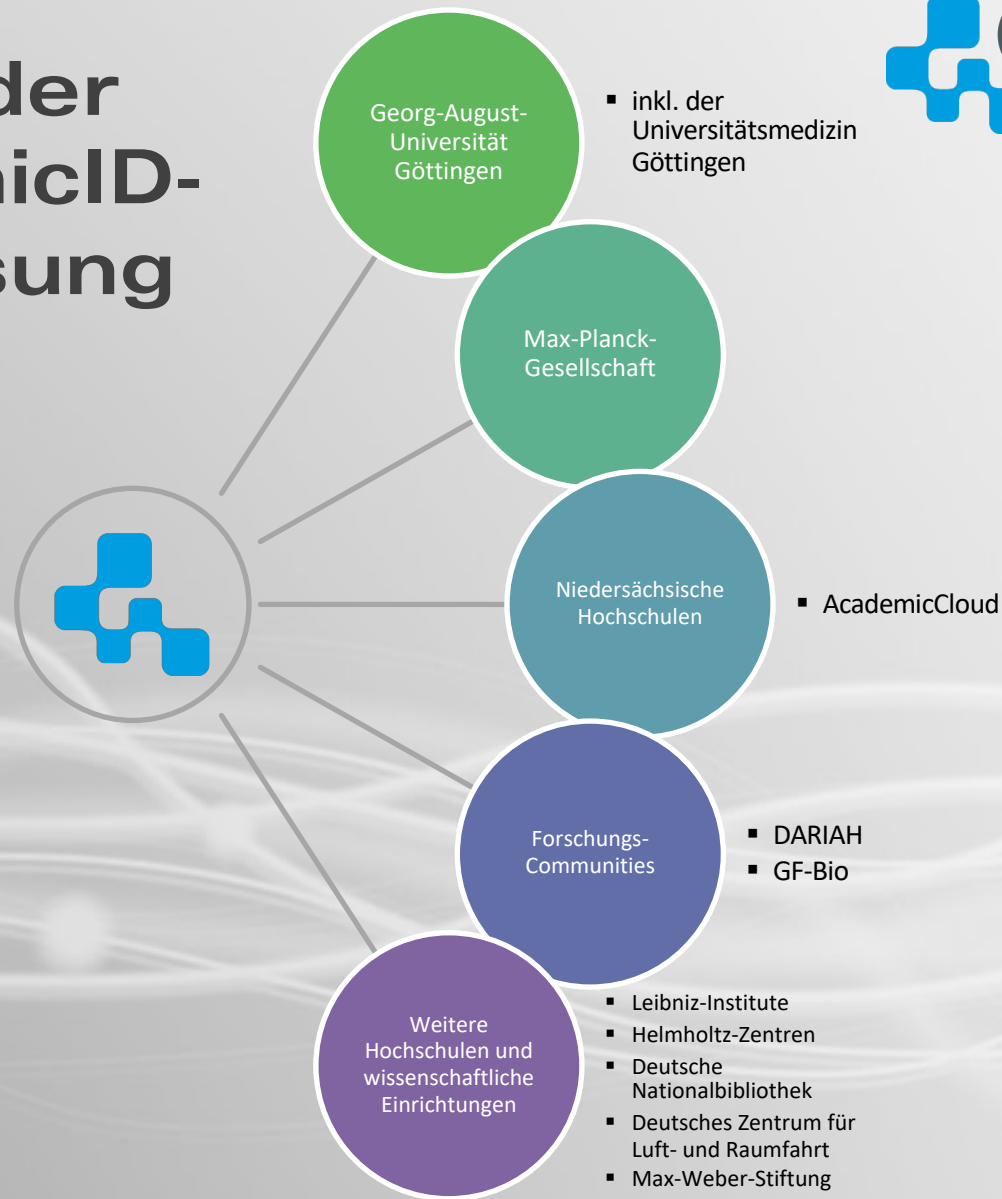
der
micID-
sung

Georg-August-Universität Göttingen

- inkl. der Universitätsmedizin Göttingen

Max-Planck-Gesellschaft

Niedersächsische Hochschulen

- AcademicCloud

Forschungs-Communities

- DARIAH
- GF-Bio

Weitere Hochschulen und wissenschaftliche Einrichtungen

- Leibniz-Institute
- Helmholtz-Zentren
- Deutsche Nationalbibliothek
- Deutsches Zentrum für Luft- und Raumfahrt
- Max-Weber-Stiftung